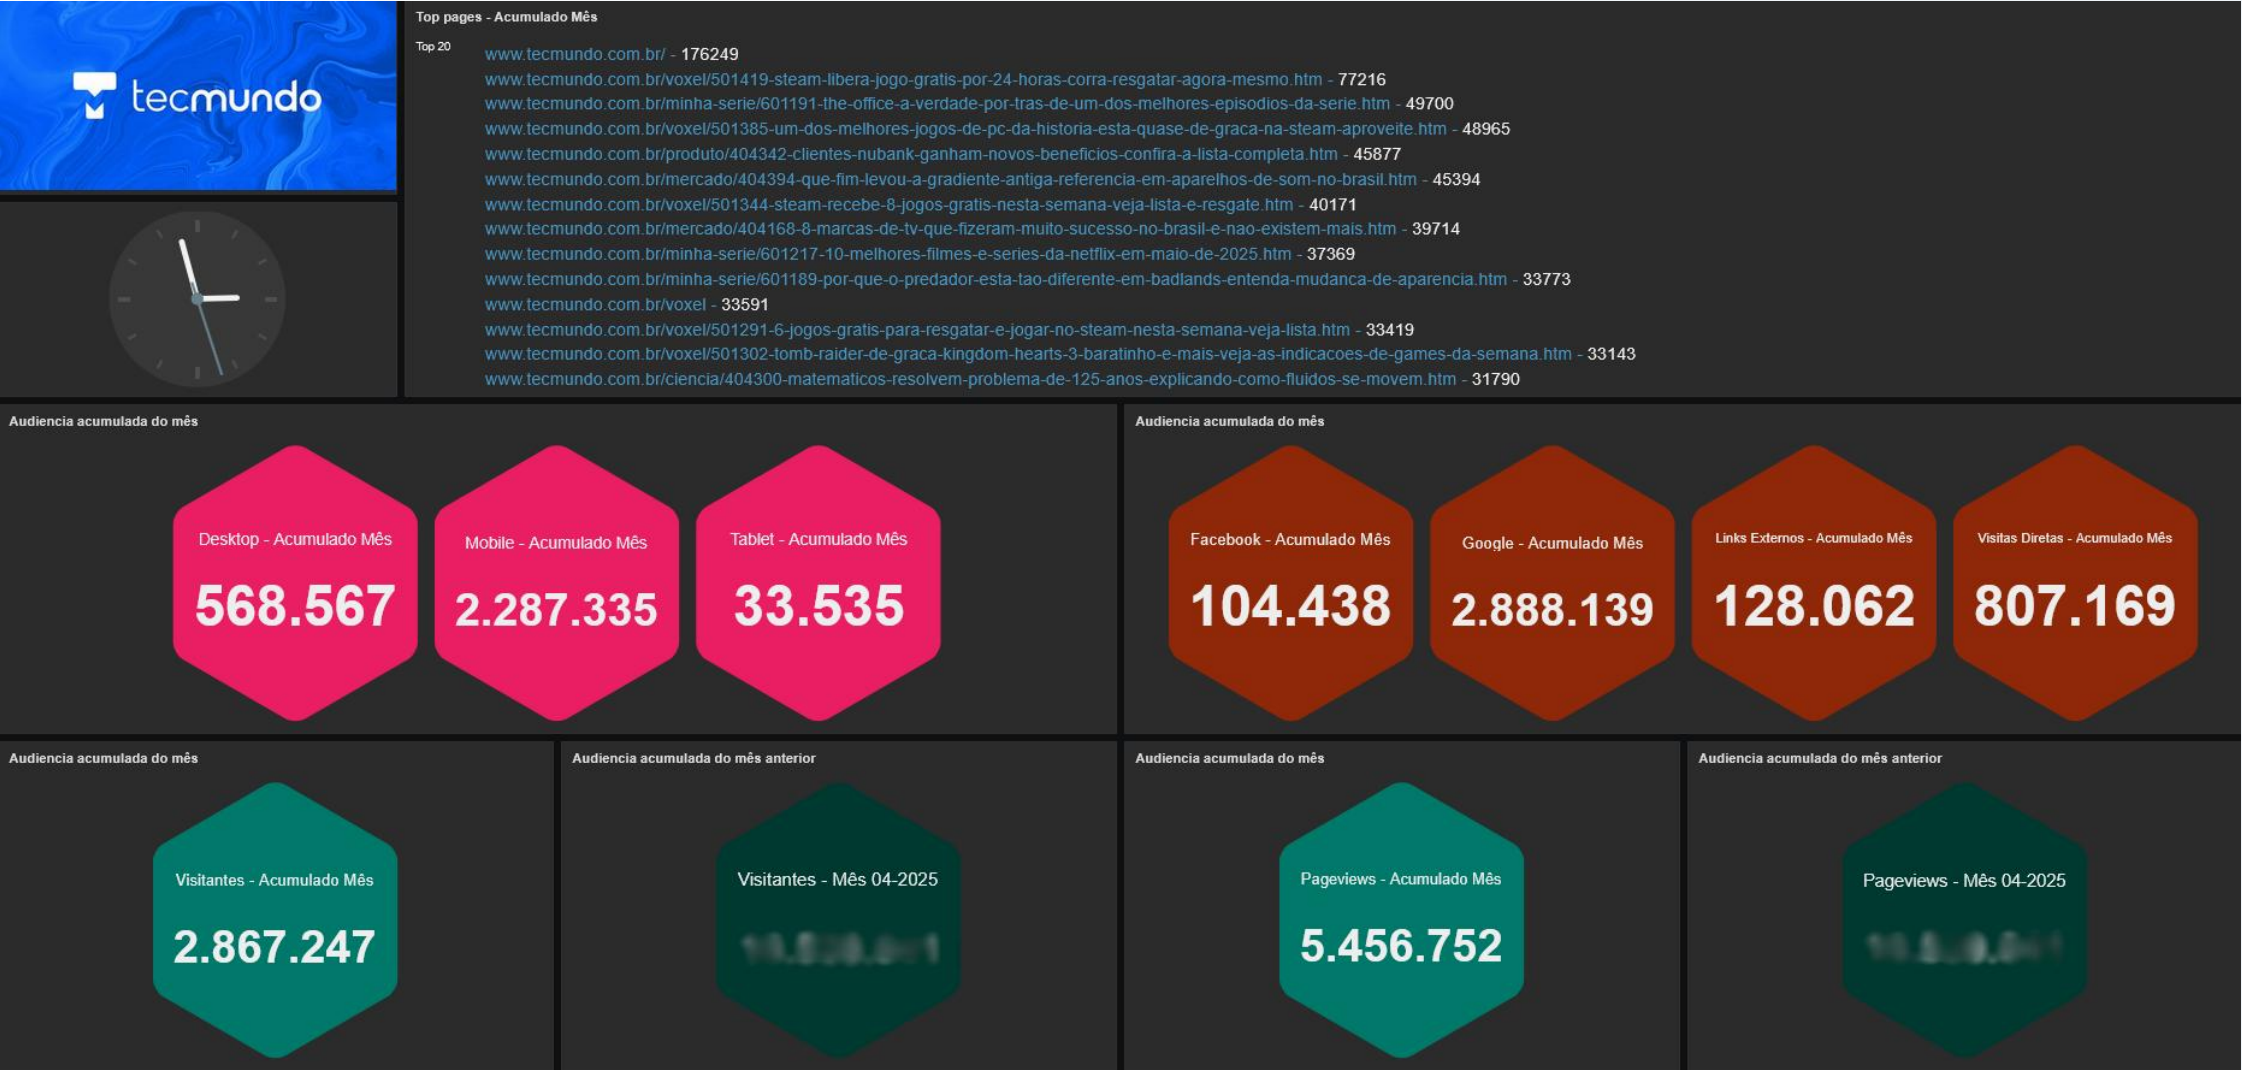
tecmundo

Top pages - Acumulado Mês

Top 20

www.tecmundo.com.br/ - 176249
www.tecmundo.com.br/voxel/501419-steam-libera-jogo-gratis-por-24-horas-corra-resgatar-agora-mesmo.htm - 77216
www.tecmundo.com.br/minha-serie/601191-the-office-a-verdade-por-tras-de-um-dos-melhores-episodios-da-serie.htm - 49700
www.tecmundo.com.br/voxel/501385-um-dos-melhores-jogos-de-pc-da-historia-esta-quase-de-graca-na-steam-aproveite.htm - 48965
www.tecmundo.com.br/produto/404342-clientes-nubank-ganham-novos-beneficios-confira-a-lista-completa.htm - 45877
www.tecmundo.com.br/mercado/404394-que-fim-levou-a-gradiente-antiga-referencia-em-aparelhos-de-som-no-brasil.htm - 45394
www.tecmundo.com.br/voxel/501344-steam-recebe-8-jogos-gratis-nesta-semana-veja-lista-e-resgate.htm - 40171
www.tecmundo.com.br/mercado/404168-8-marcas-de-tv-que-fizeram-muito-sucesso-no-brasil-e-nao-existem-mais.htm - 39714
www.tecmundo.com.br/minha-serie/601217-10-melhores-filmes-e-series-da-netflix-em-maio-de-2025.htm - 37369
www.tecmundo.com.br/minha-serie/601189-por-que-o-predador-esta-tao-diferente-em-badlands-entenda-mudanca-de-aparencia.htm - 33773
www.tecmundo.com.br/voxel - 33591
www.tecmundo.com.br/voxel/501291-6-jogos-gratis-para-resgatar-e-jogar-no-steam-nesta-semana-veja-lista.htm - 33419
www.tecmundo.com.br/voxel/501302-tomb-raider-de-graca-kingdom-hearts-3-baratinho-e-mais-veja-as-indicacoes-de-games-da-semana.htm - 33143
www.tecmundo.com.br/ciencia/404300-matematicos-resolvem-problema-de-125-anos-explicando-como-fluidos-se-movem.htm - 31790

Audiencia acumulada do mês

Desktop - Acumulado Mês
568.567

Mobile - Acumulado Mês
2.287.335

Tablet - Acumulado Mês
33.535

Audiencia acumulada do mês

Facebook - Acumulado Mês
104.438

Google - Acumulado Mês
2.888.139

Links Externos - Acumulado Mês
128.062

Visitas Diretas - Acumulado Mês
807.169

Audiencia acumulada do mês

Visitantes - Acumulado Mês
2.867.247

Audiencia acumulada do mês anterior

Visitantes - Mês 04-2025
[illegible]

Audiencia acumulada do mês

Pageviews - Acumulado Mês
5.456.752

Audiencia acumulada do mês anterior

Pageviews - Mês 04-2025
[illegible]